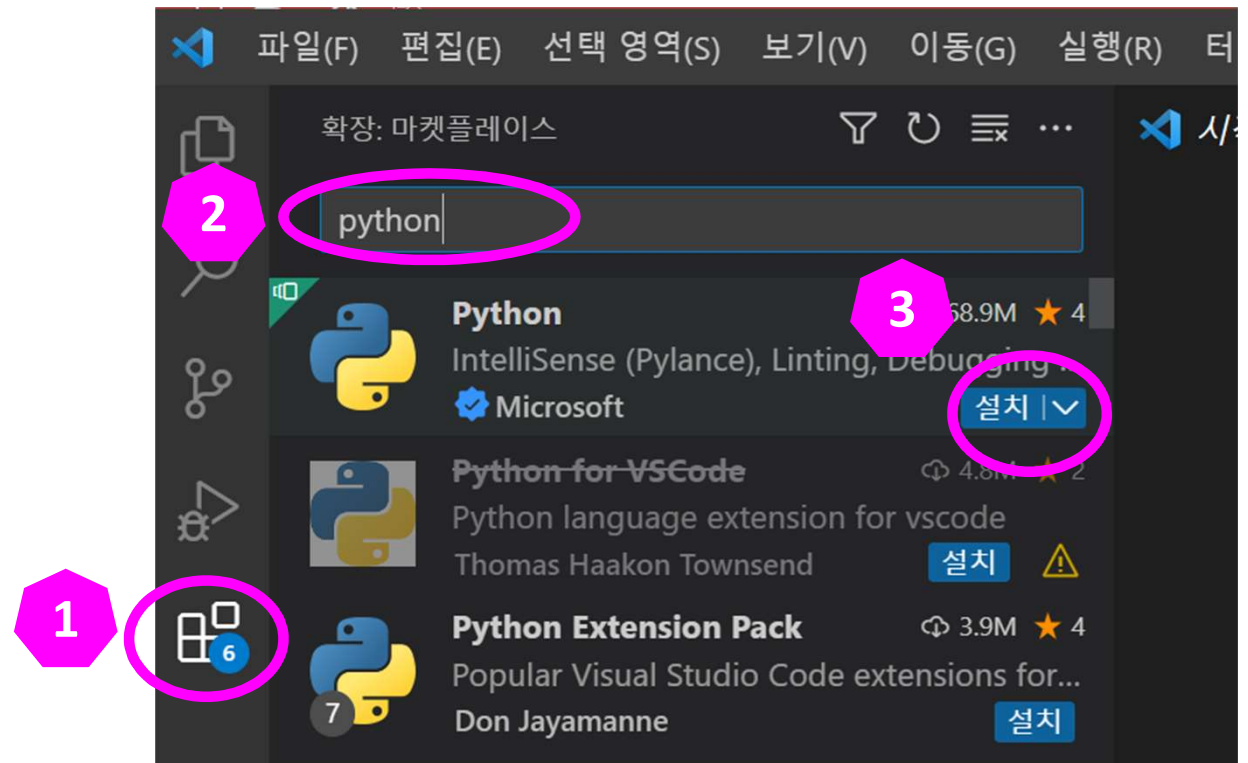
파일(F) 편집(E) 선택 영역(S) 보기(V) 이동(G) 실행(R) 터

확장: 마켓플레이스

python

2

3

Python
68.9M ★ 4
IntelliSense (Pylance), Linting, Debugging
Microsoft
설치

Python for VSCode
4.8M ★ 2
Python language extension for vscode
Thomas Haakon Townsend
설치

1

6

Python Extension Pack
3.9M ★ 4
Popular Visual Studio Code extensions for...
Don Jayamanne
설치

7